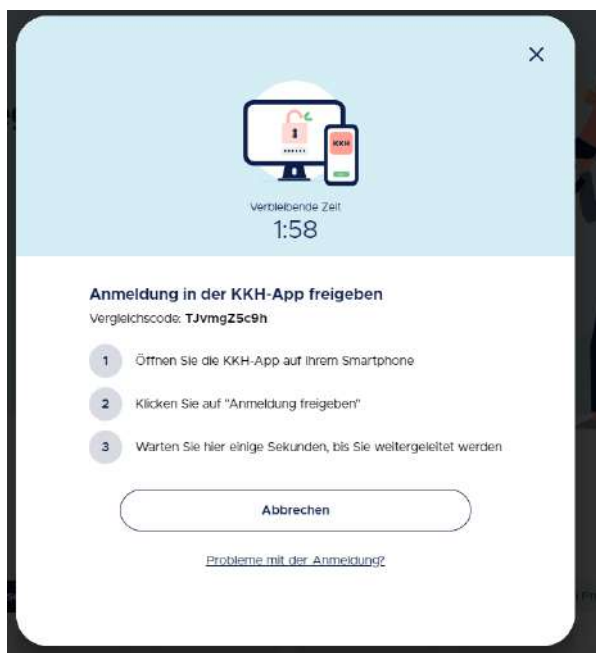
×

KKH

Verbleibende Zeit
1:58

Anmeldung in der KKH-App freigeben
Vergleichscode: TJvmgZ5c9h

1 Öffnen Sie die KKH-App auf Ihrem Smartphone

2 Klicken Sie auf "Anmeldung freigeben"

3 Warten Sie hier einige Sekunden, bis Sie weitergeleitet werden

Abbrechen

Probleme mit der Anmeldung?